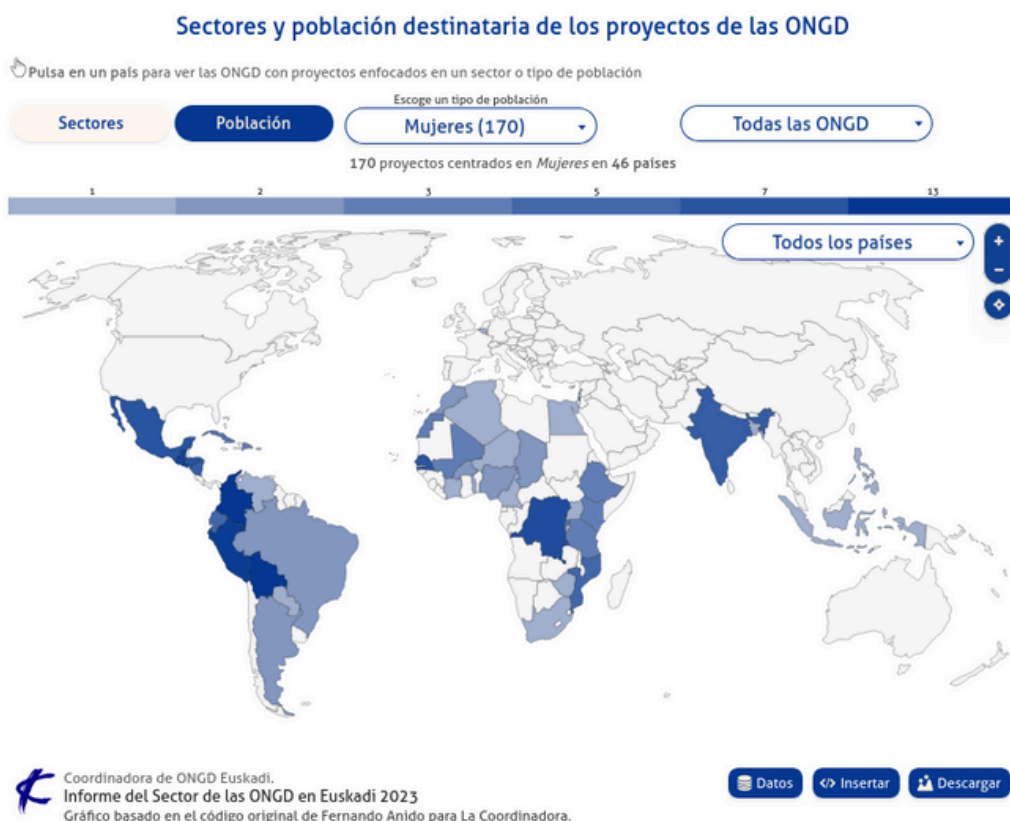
Sectores y población destinataria de los proyectos de las ONGD

Pulsa en un país para ver las ONGD con proyectos enfocados en un sector o tipo de población

Sectores

Población

Escoge un tipo de población

Mujeres (170)

Todas las ONGD

170 proyectos centrados en *Mujeres* en 46 países

1 2 3 5 7 13

Todos los países

+
−

Coordinadora de ONGD Euskadi.
Informe del Sector de las ONGD en Euskadi 2023
Gráfico basado en el código original de Fernando Anido para La Coordinadora.

Datos
</> Insertar
Descargar